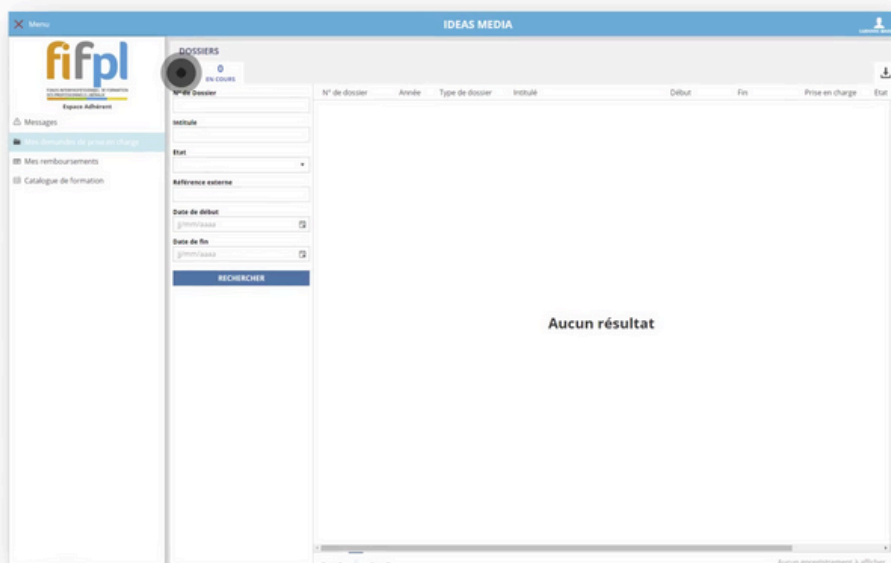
Menu

IDEAS MEDIA

fifpl

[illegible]

Espace Adhérent

Messages

Mes demandes de prise en charge

Mes remboursements

Catalogue de formation

DOSSIERS

0
EN COURS

N° de Dossier

Intitulé

Etat

Référence externe

Date de début

jj/mm/aaaa

Date de fin

jj/mm/aaaa

RECHERCHER

| N° de dossier | Année | Type de dossier | Intitulé | Début | Fin | Prise en charge | Etat |
|---|---|---|---|---|---|---|---|

Aucun résultat

Aucun enregistrement à afficher